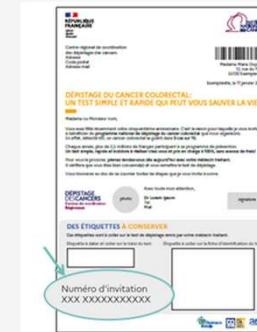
RÉPUBLIQUE FRANÇAISE

Centre régional de coordination des dépistages des cancers
Adresse
Code postal
Adresse mail

Madame Marie Dupont
12 rue de l'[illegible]
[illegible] Exemple

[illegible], le 11 janvier 2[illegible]

DÉPISTAGE DU CANCER COLORECTAL:
UN TEST SIMPLE ET RAPIDE QUI PEUT VOUS SAUVER LA VIE

Madame ou Monsieur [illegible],

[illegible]

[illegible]

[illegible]

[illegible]

DÉPISTAGE DES CANCERS
Centre de coordination
Régions

photo

Avec toute mon attention,

Dr Lorem Ipsum
Titre

signature

DES ÉTIQUETTES À CONSERVER

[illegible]

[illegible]

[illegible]

Numéro d'invitation
XXX XXXXXXXXXXX